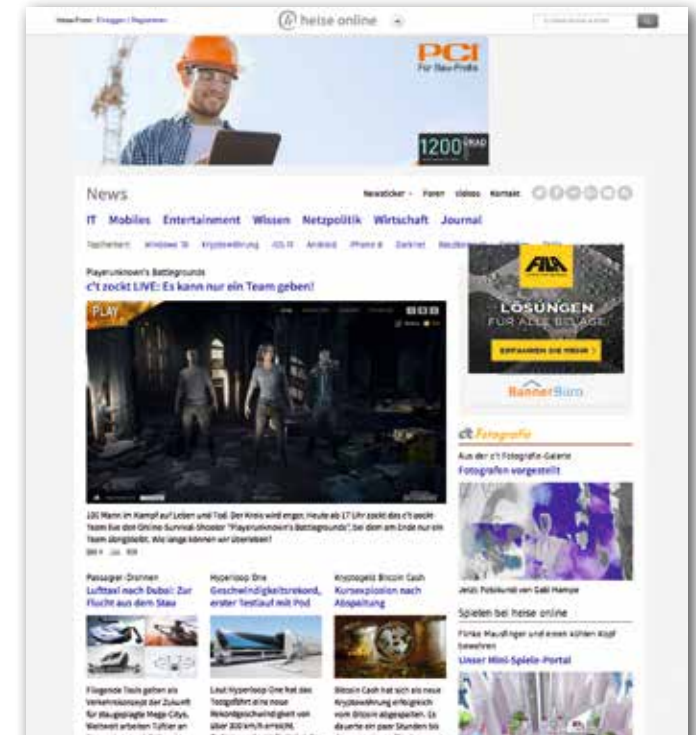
heise online

PCI
Für Bau-Profis

1200

News

Newsticker · Foren · Videos · Kontakt

IT Mobiles Entertainment Wissen Netzpolitik Wirtschaft Journal

Playerunknown's Battlegrounds
c't zockt LIVE: Es kann nur ein Team geben!

PLAY

100 Mann im Kampf auf Leben und Tod: Der Kreis wird enger. Heute ab 17 Uhr zockt das c't zockt-Team live den Online-Survival-Shooter "Playerunknown's Battlegrounds", bei dem am Ende nur ein Team übrigbleibt. Wie lange können wir überleben?

Passagier-Drohnen
Lufttaxi nach Dubai: Zur Flucht aus dem Stau

Fliegende Taxis gehen als Verkehrskonzept der Zukunft für staugeplagte Mega-Citys. Weltweit arbeiten Tüftler an

Hyperloop One
Geschwindigkeitsrekord, erster Testlauf mit Pod

Laut Hyperloop One hat das Testgefährt eine neue Rekordgeschwindigkeit von über 300 km/h erreicht.

Kryptogeld Bitcoin Cash
Kursexplosion nach Abspaltung

Bitcoin Cash hat sich als neue Kryptowährung erfolgreich vom Bitcoin abgespalten. Es dauerte ein paar Stunden bis

FLA
LÖSUNGEN
FÜR ALLE BELAGE
ERFAHREN SIE MEHR >

BannerBüro

c't Fotografie
Aus der c't Fotografie-Galerie
Fotografen vorgestellt

Jetzt: Fotokunst von Gabi Hampe

Spielen bei heise online
Fürze Mausfinger und einen kühlen Kopf bewahren
Unser Mini-Spiele-Portal